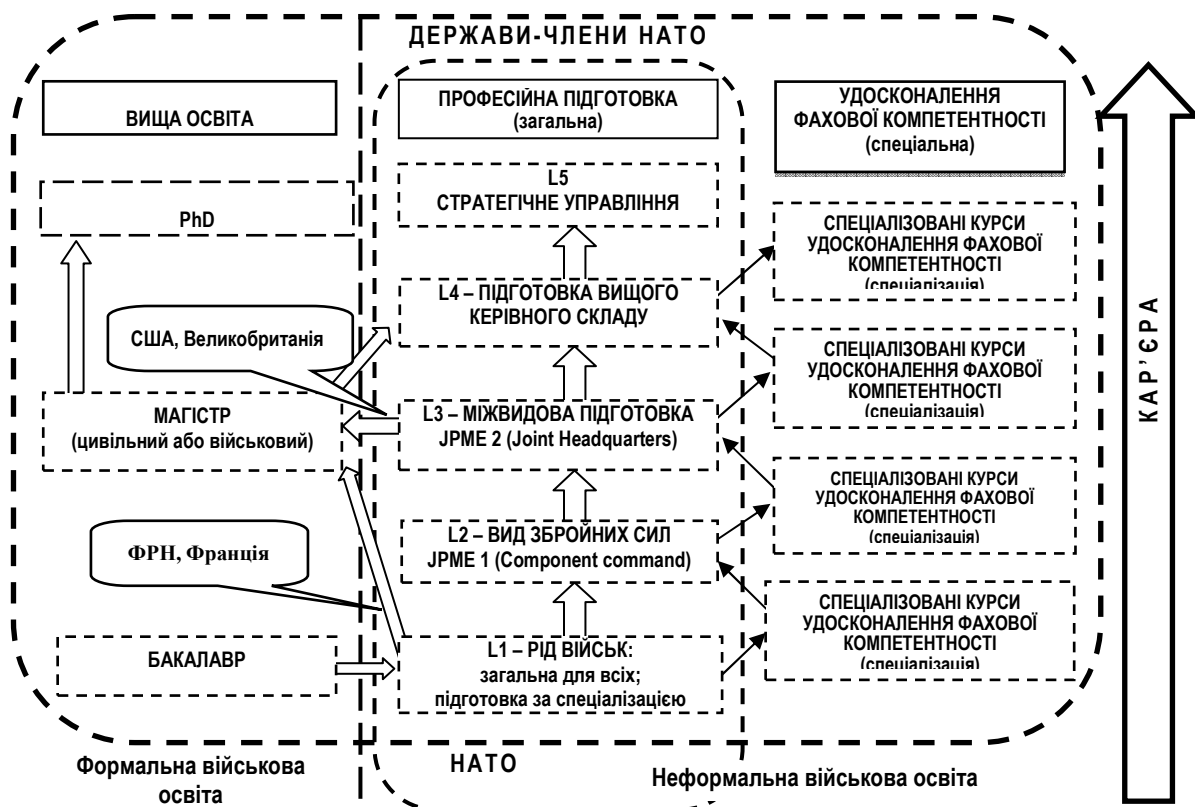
ДЕРЖАВИ-ЧЛЕНИ НАТО

ВИЩА ОСВІТА

PhD

США, Великобританія

МАГІСТР
(цивільний або військовий)

ФРН, Франція

БАКАЛАВР

ПРОФЕСІЙНА ПІДГОТОВКА
(загальна)

L5
СТРАТЕГІЧНЕ УПРАВЛІННЯ

L4 – ПІДГОТОВКА ВИЩОГО КЕРІВНОГО СКЛАДУ

L3 – МІЖВИДОВА ПІДГОТОВКА
JPME 2 (Joint Headquarters)

L2 – ВИД ЗБРОЙНИХ СИЛ
JPME 1 (Component command)

L1 – РІД ВІЙСЬК:
загальна для всіх;
підготовка за спеціалізацією

УДОСКОНАЛЕННЯ ФАХОВОЇ КОМПЕТЕНТНОСТІ
(спеціальна)

СПЕЦІАЛІЗОВАНІ КУРСИ УДОСКОНАЛЕННЯ ФАХОВОЇ КОМПЕТЕНТНОСТІ
(спеціалізація)

СПЕЦІАЛІЗОВАНІ КУРСИ УДОСКОНАЛЕННЯ ФАХОВОЇ КОМПЕТЕНТНОСТІ
(спеціалізація)

СПЕЦІАЛІЗОВАНІ КУРСИ УДОСКОНАЛЕННЯ ФАХОВОЇ КОМПЕТЕНТНОСТІ
(спеціалізація)

СПЕЦІАЛІЗОВАНІ КУРСИ УДОСКОНАЛЕННЯ ФАХОВОЇ КОМПЕТЕНТНОСТІ
(спеціалізація)

КАР'ЄРА

Формальна військова освіта

НАТО

Неформальна військова освіта